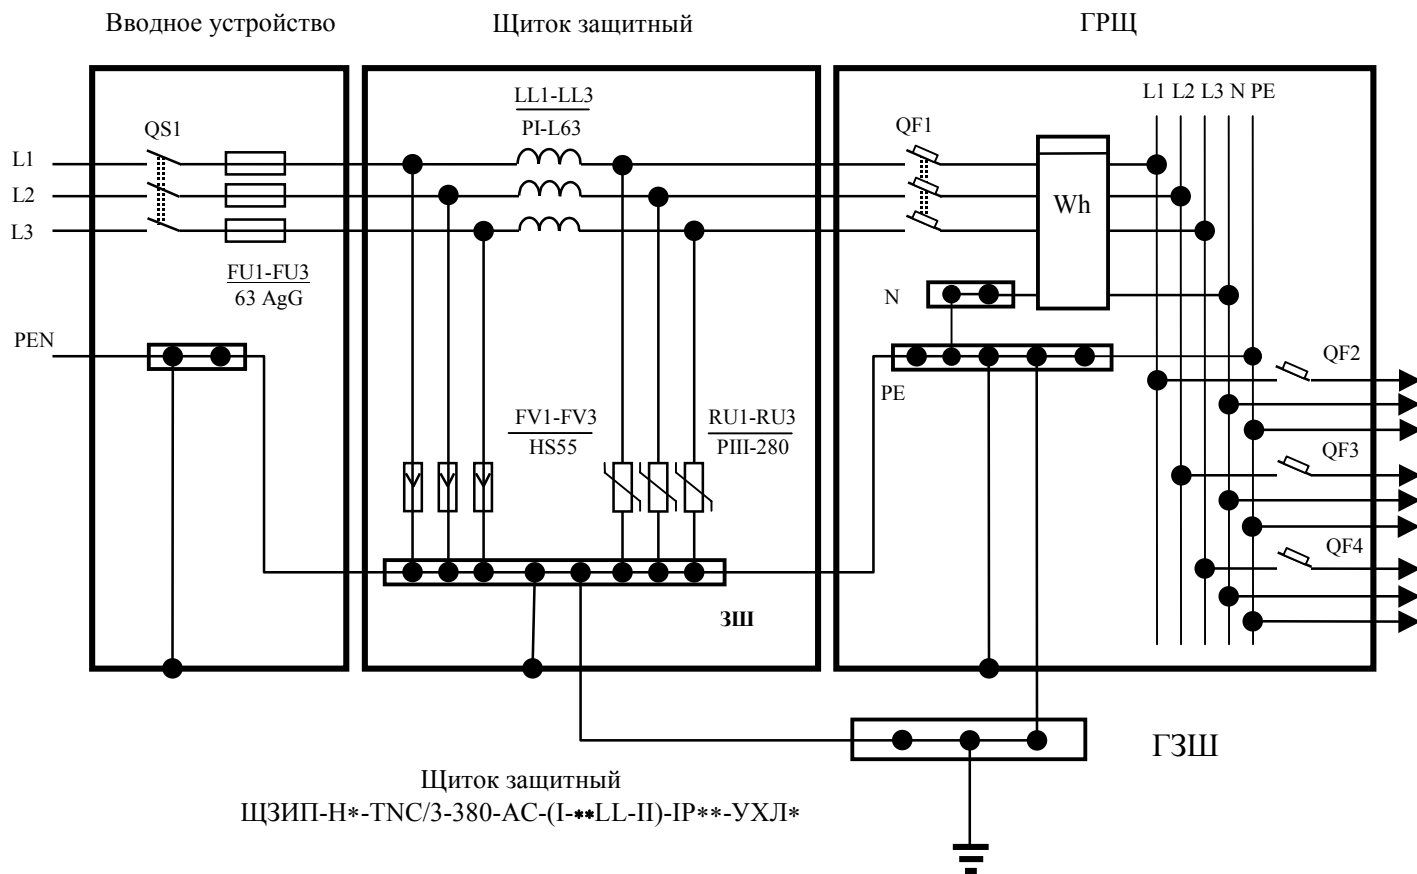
Вводное устройство

Щиток защитный

ГРЩ

QS1

L1
L2
L3

FU1-FU3
63 AgG

PEN

LL1-LL3
PI-L63

FV1-FV3
HS55

RU1-RU3
РШ-280

ЗШ

QF1

Wh

L1 L2 L3 N PE

N

PE

QF2

QF3

QF4

ГЗШ

Щиток защитный
ЩЗИП-Н*-TNC/3-380-AC-(I-**LL-II)-IP**-УХЛ*